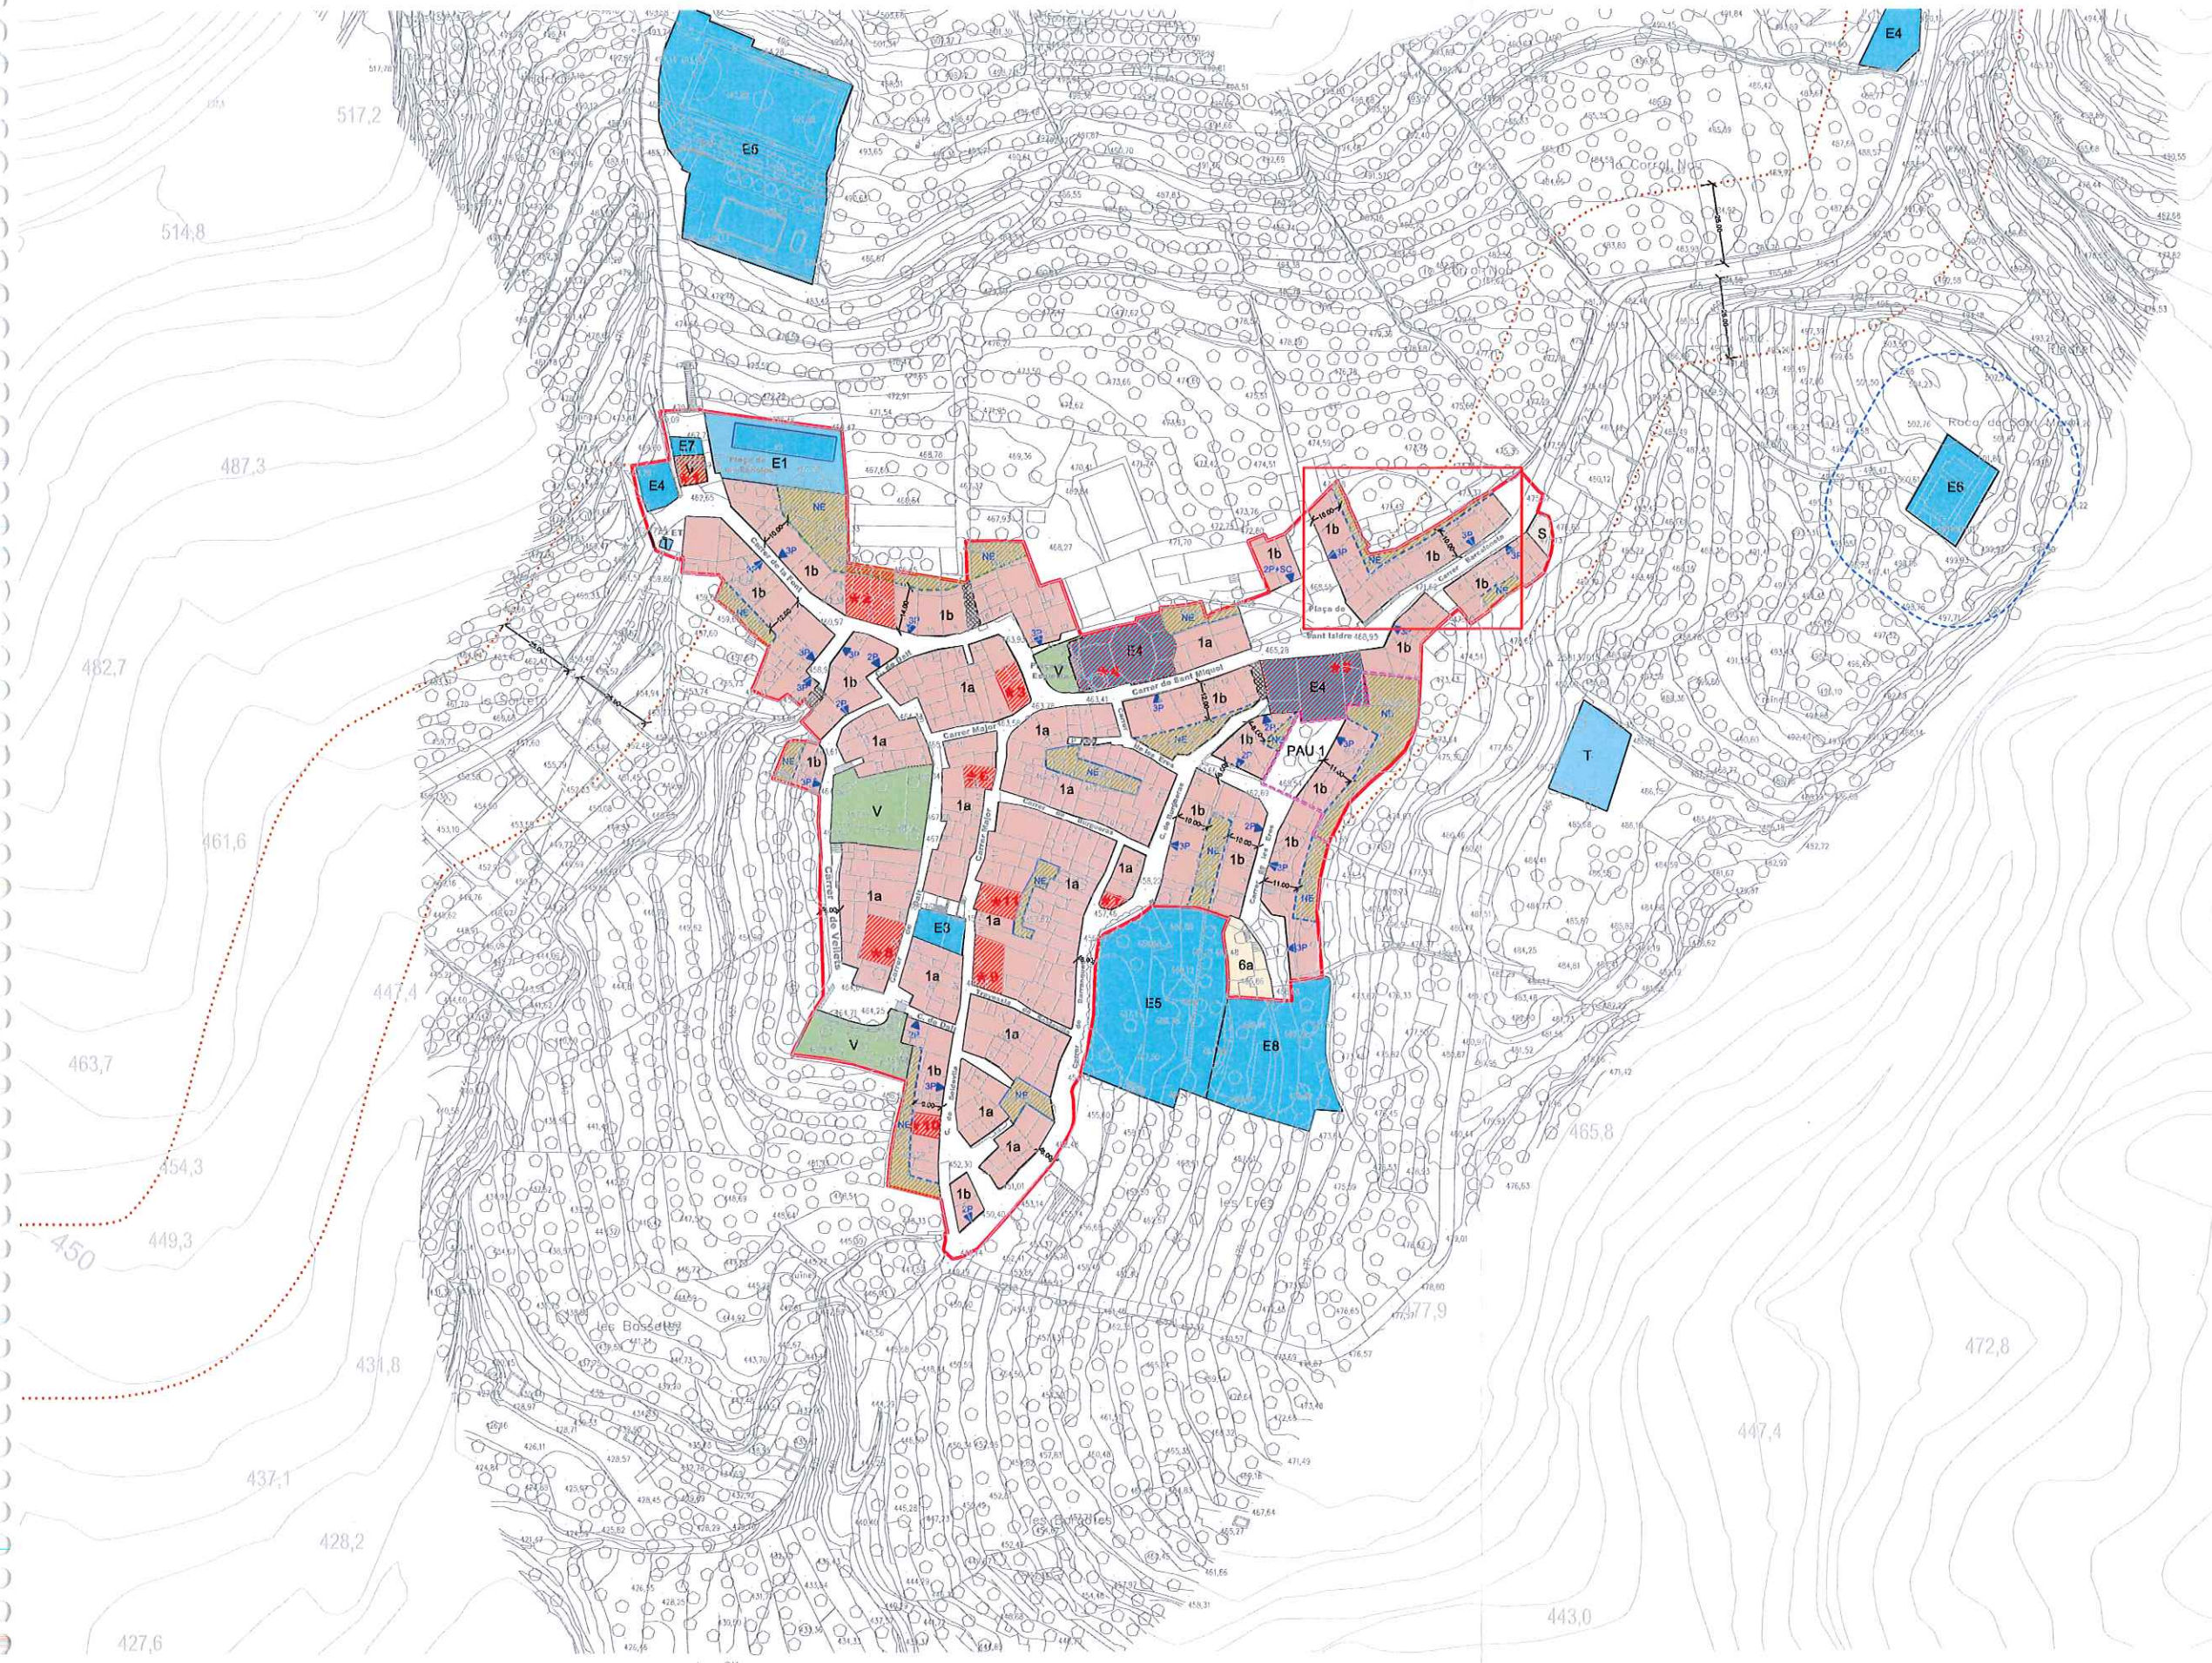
E4
E6
517,2
514,8
487,3
482,7
461,6
447,4
463,7
454,3
449,3
450
431,8
437,1
428,2
427,6
443,0
447,4
472,8
477,9
465,8
E7
E1
E4
NE
1b
1b
1b
1b
1b
1a
1a
1a
1a
1a
1a
1a
1a
1a
1a
V
V
V
E4
E4
E3
E5
E8
6a
PAU 1
T
S
E6
1b
1b
1b
1b
1b
1b
1b
1b
1b
1b
1b
1b
1b
1b
1a
1a
Carrer Major
Carrer de Sant Miquel
Carrer de Veïnes
Plaça de
Sant Isidre
Les Eres
les Bosses
Roca de